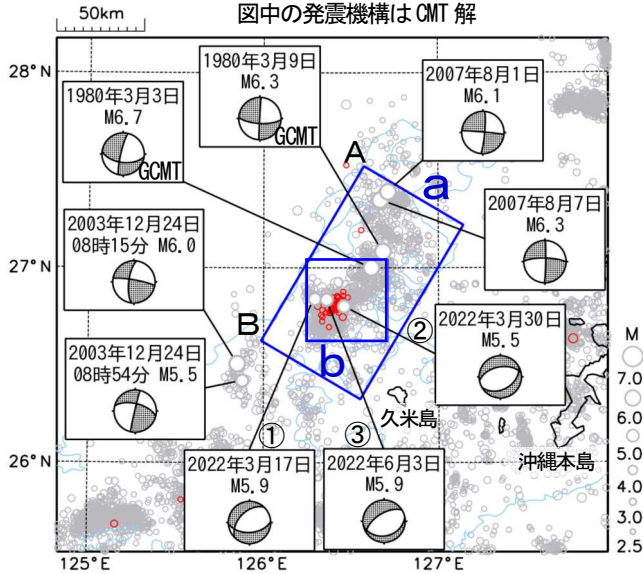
50km

図中の発震機構はCMT解

28° N

27° N

26° N

1980年3月9日
M6.3
GCMT

1980年3月3日
M6.7
GCMT

2007年8月1日
M6.1

2007年8月7日
M6.3

2003年12月24日
08時15分 M6.0

2003年12月24日
08時54分 M5.5

A

a

B

b

②

2022年3月30日
M5.5

久米島

①

③

2022年3月17日
M5.9

2022年6月3日
M5.9

沖縄本島

M
7.0
6.0
5.0
4.0
3.0
2.5

125° E
126° E
127° E